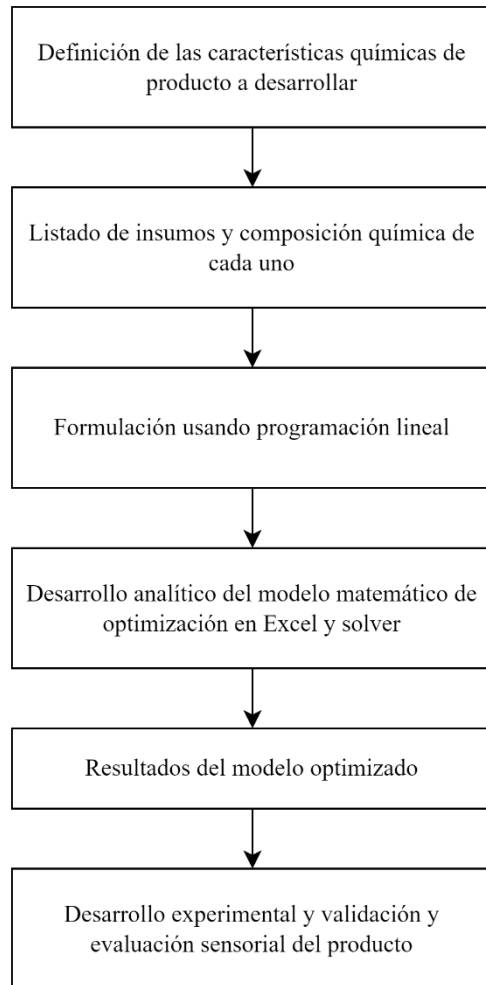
Definición de las características químicas de producto a desarrollar

Listado de insumos y composición química de cada uno

Formulación usando programación lineal

Desarrollo analítico del modelo matemático de optimización en Excel y solver

Resultados del modelo optimizado

Desarrollo experimental y validación y evaluación sensorial del producto